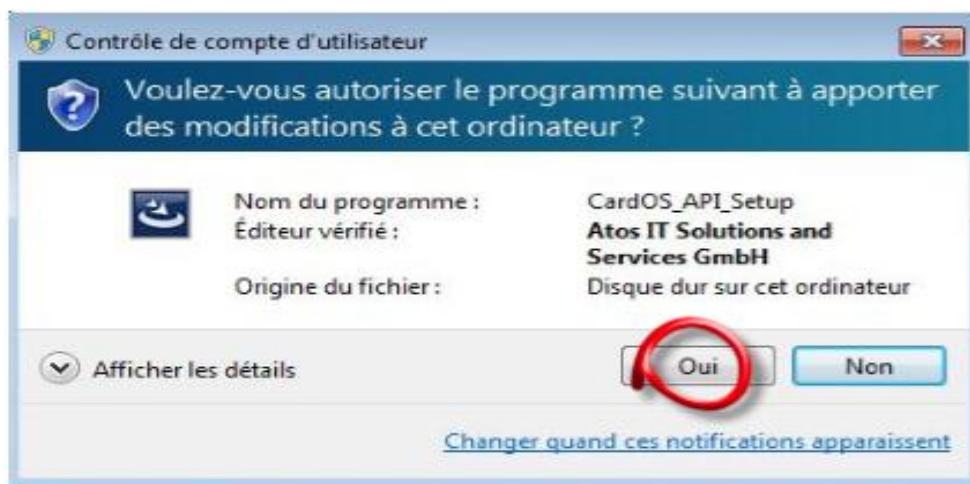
Contrôle de compte d'utilisateur

Voulez-vous autoriser le programme suivant à apporter des modifications à cet ordinateur ?

| | |
|---|---|
| Nom du programme : | CardOS_API_Setup |
| Éditeur vérifié : | Atos IT Solutions and Services GmbH |
| Origine du fichier : | Disque dur sur cet ordinateur |

Afficher les détails

Oui

Non

Changer quand ces notifications apparaissent